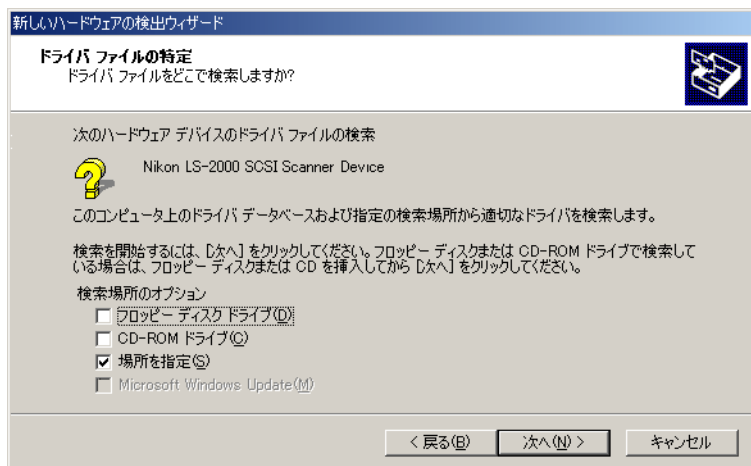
新しいハードウェアの検出ウィザード

ドライバ ファイルの特定
ドライバ ファイルをどこで検索しますか?

次のハードウェア デバイスのドライバ ファイルの検索

Nikon LS-2000 SCSI Scanner Device

このコンピュータ上のドライバ データベースおよび指定の検索場所から適切なドライバを検索します。

検索を開始するには、[次へ] をクリックしてください。フロッピー ディスクまたは CD-ROM ドライブで検索している場合は、フロッピー ディスクまたは CD を挿入してから [次へ] をクリックしてください。

検索場所のオプション
☐ フロッピー ディスク ドライブ(D)
☐ CD-ROM ドライブ(C)
☑ 場所を指定(S)
☐ Microsoft Windows Update(M)

< 戻る(B) | 次へ(N) > | キャンセル